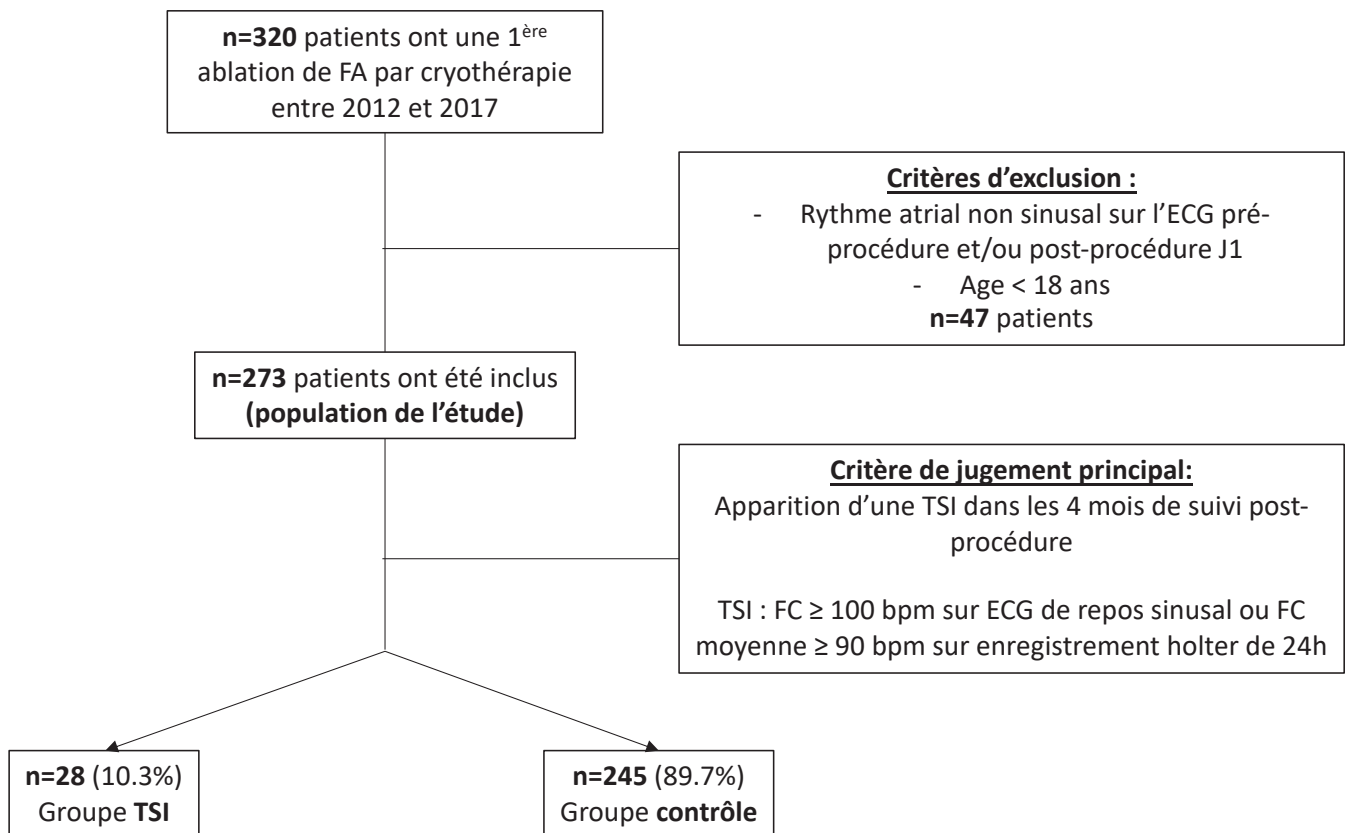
**n=320** patients ont une 1$^{ère}$ ablation de FA par cryothérapie entre 2012 et 2017

**Critères d'exclusion :**
- Rythme atrial non sinusal sur l'ECG pré-procédure et/ou post-procédure J1
- Age < 18 ans
**n=47** patients

**n=273** patients ont été inclus **(population de l'étude)**

**Critère de jugement principal:**
Apparition d'une TSI dans les 4 mois de suivi post-procédure

TSI : FC ≥ 100 bpm sur ECG de repos sinusal ou FC moyenne ≥ 90 bpm sur enregistrement holter de 24h

**n=28** (10.3%)
Groupe **TSI**

**n=245** (89.7%)
Groupe **contrôle**